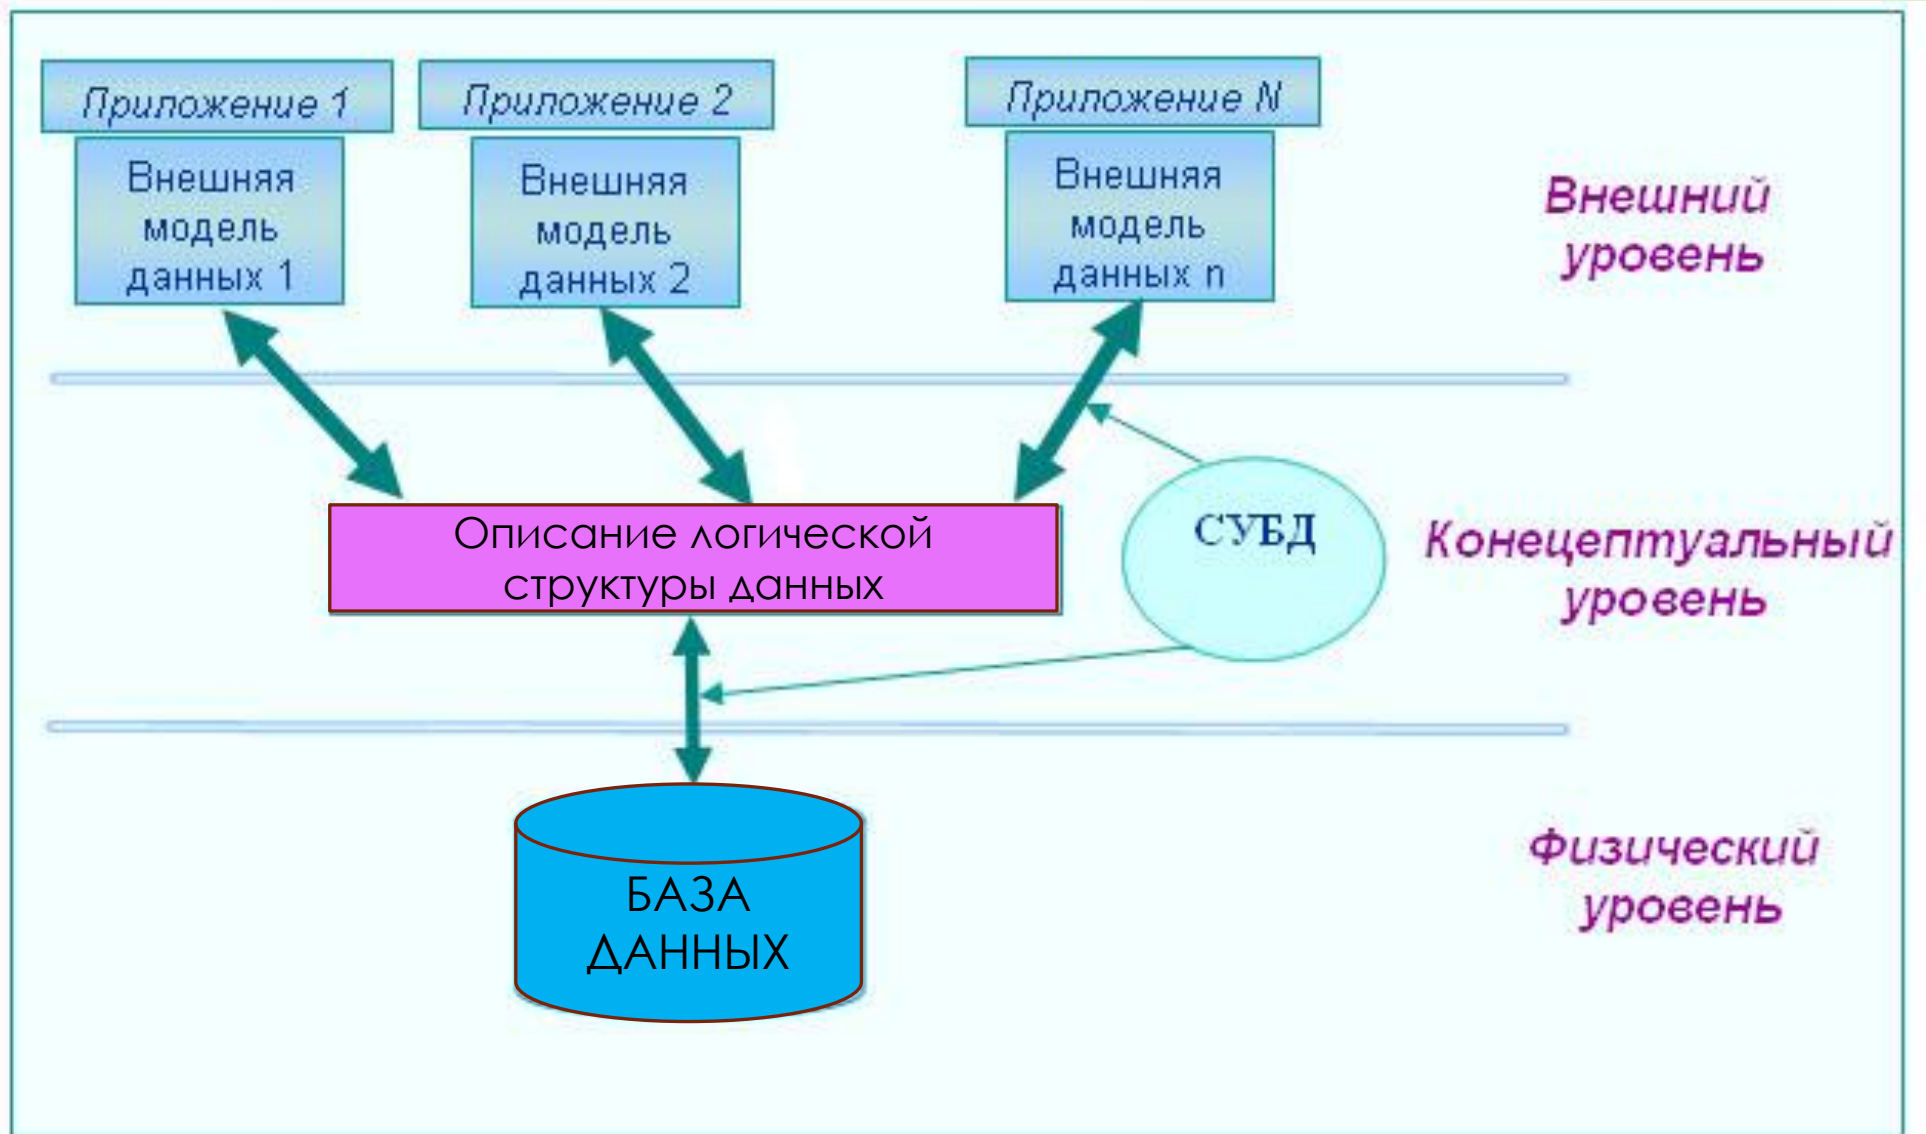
Приложение 1

Внешняя модель данных 1

Приложение 2

Внешняя модель данных 2

Приложение N

Внешняя модель данных n

Внешний уровень

Описание логической структуры данных

СУБД

Конецептуальный уровень

БАЗА ДАННЫХ

Физический уровень